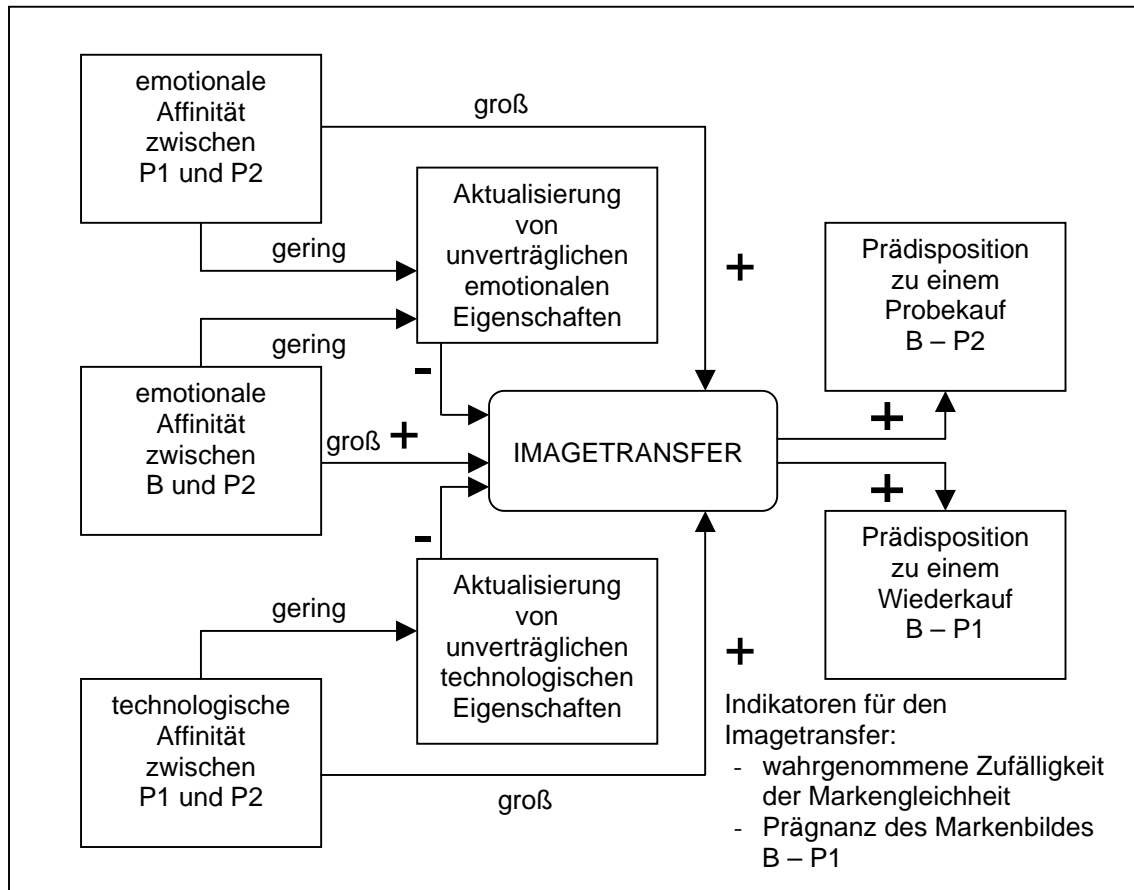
emotionale Affinität zwischen P1 und P2

groß

Aktualisierung von unverträglichen emotionalen Eigenschaften

gering

+

Prädisposition zu einem Probekauf B – P2

gering

-

emotionale Affinität zwischen B und P2

groß +

IMAGETRANSFER

+

+

-

Prädisposition zu einem Wiederkauf B – P1

gering

Aktualisierung von unverträglichen technologischen Eigenschaften

+

technologische Affinität zwischen P1 und P2

groß

Indikatoren für den Imagetransfer:
- wahrgenommene Zufälligkeit der Markengleichheit
- Prägnanz des Markenbildes B – P1